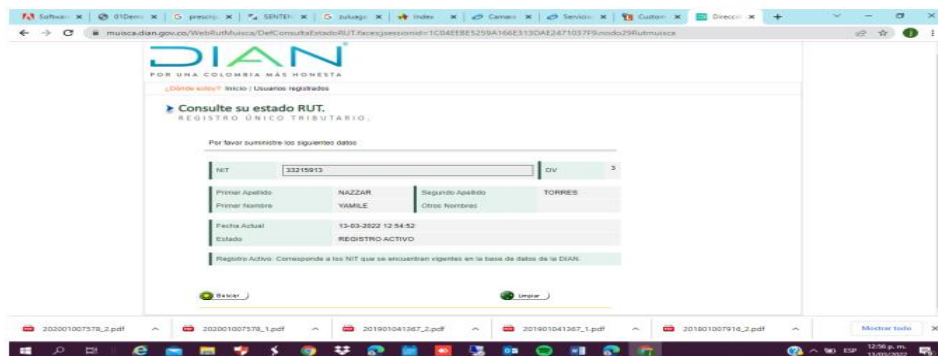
Software | 01Dem | prescrip | SENTEN | zuluaga | index | Camara | Servicio | Custom | Direcci | +

muisca.dian.gov.co/WebRutMuisca/DefConsultaEstadoRUT.faces;jsessionid=1C04EEBE5259A166E513DAE2471037F9.nodo29Rutmuisca

DIAN
POR UNA COLOMBIA MÁS HONESTA

¿Dónde estoy? Inicio / Usuarios registrados

Consulte su estado RUT.
REGISTRO ÚNICO TRIBUTARIO.

Por favor suministre los siguientes datos

| NIT | 33215913 | DV | 3 |
|---|---|---|---|
| Primer Apellido | NAZZAR | Segundo Apellido | TORRES |
| Primer Nombre | YAMILE | Otros Nombres | |

| Fecha Actual | 13-03-2022 12:54:52 |
|---|---|
| Estado | REGISTRO ACTIVO |

Registro Activo: Corresponde a los NIT que se encuentran vigentes en la base de datos de la DIAN.

Buscar

Limpiar

202001007578_2.pdf | 202001007578_1.pdf | 201901041367_2.pdf | 201901041367_1.pdf | 201801007916_2.pdf | Mostrar todo

ESP 12:56 p. m. 13/03/2022